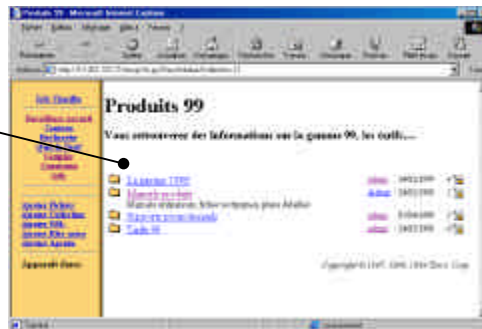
Produits 99 - Microsoft Internet Explorer

Produits 99

Vous retrouverez des informations sur la gamme 99, les outils...

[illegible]
Manuels en ligne
Manuels utilisateurs, fiches techniques, pises détaillées
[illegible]
Vade 99

admin 24/02/1999
admin 24/02/1999
admin 25/04/1999
admin 24/02/1999

Copyright © 1997, 1998, 1999 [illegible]

Page d'accueil